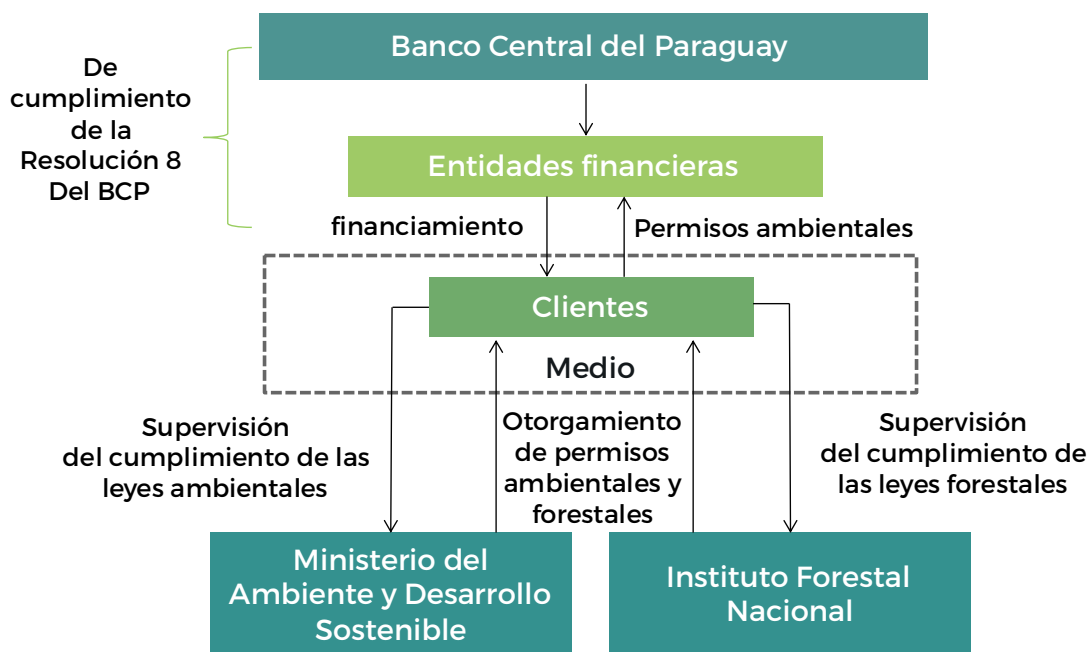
De cumplimiento de la Resolución 8 Del BCP

Banco Central del Paraguay

Entidades financieras

financiamiento

Permisos ambientales

Clientes

Medio

Supervisión del cumplimiento de las leyes ambientales

Otorgamiento de permisos ambientales y forestales

Supervisión del cumplimiento de las leyes forestales

Ministerio del Ambiente y Desarrollo Sostenible

Instituto Forestal Nacional